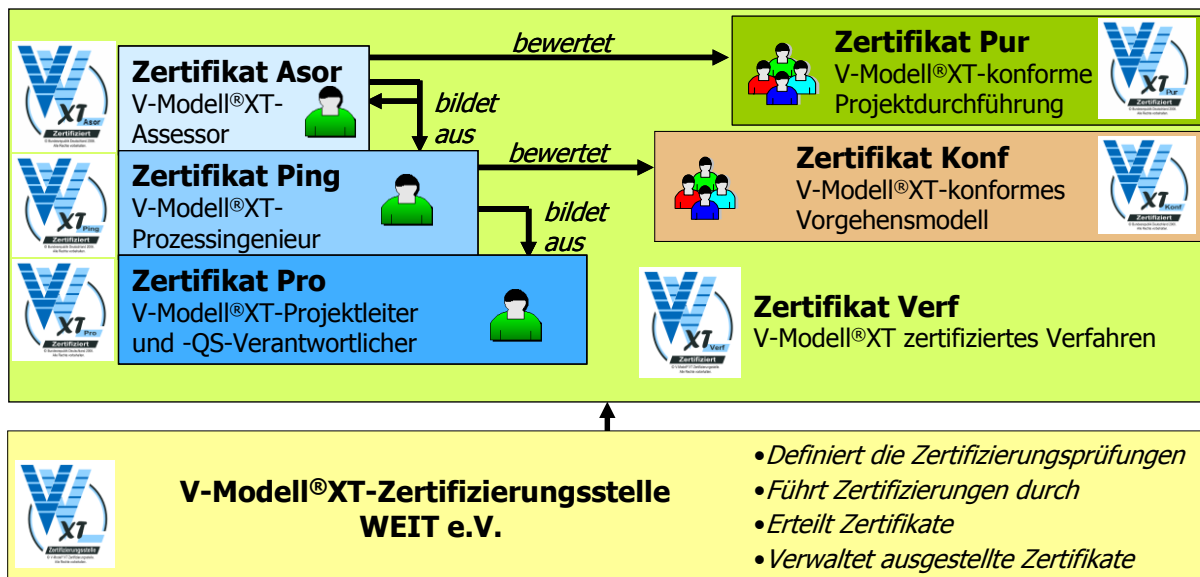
XT Asor Zertifiziert

Zertifikat Asor
V-Modell®XT-Assessor

bewertet

bildet aus

Zertifikat Pur
V-Modell®XT-konforme Projektdurchführung

XT Pur Zertifiziert

XT Ping Zertifiziert

Zertifikat Ping
V-Modell®XT-Prozessingenieur

bewertet

bildet aus

Zertifikat Konf
V-Modell®XT-konformes Vorgehensmodell

XT Konf Zertifiziert

XT Pro Zertifiziert

Zertifikat Pro
V-Modell®XT-Projektleiter und -QS-Verantwortlicher

XT Verf Zertifiziert

Zertifikat Verf
V-Modell®XT zertifiziertes Verfahren

XT Zertifizierungsstelle

V-Modell®XT-Zertifizierungsstelle
WEIT e.V.

•Definiert die Zertifizierungsprüfungen
•Führt Zertifizierungen durch
•Erteilt Zertifikate
•Verwaltet ausgestellte Zertifikate